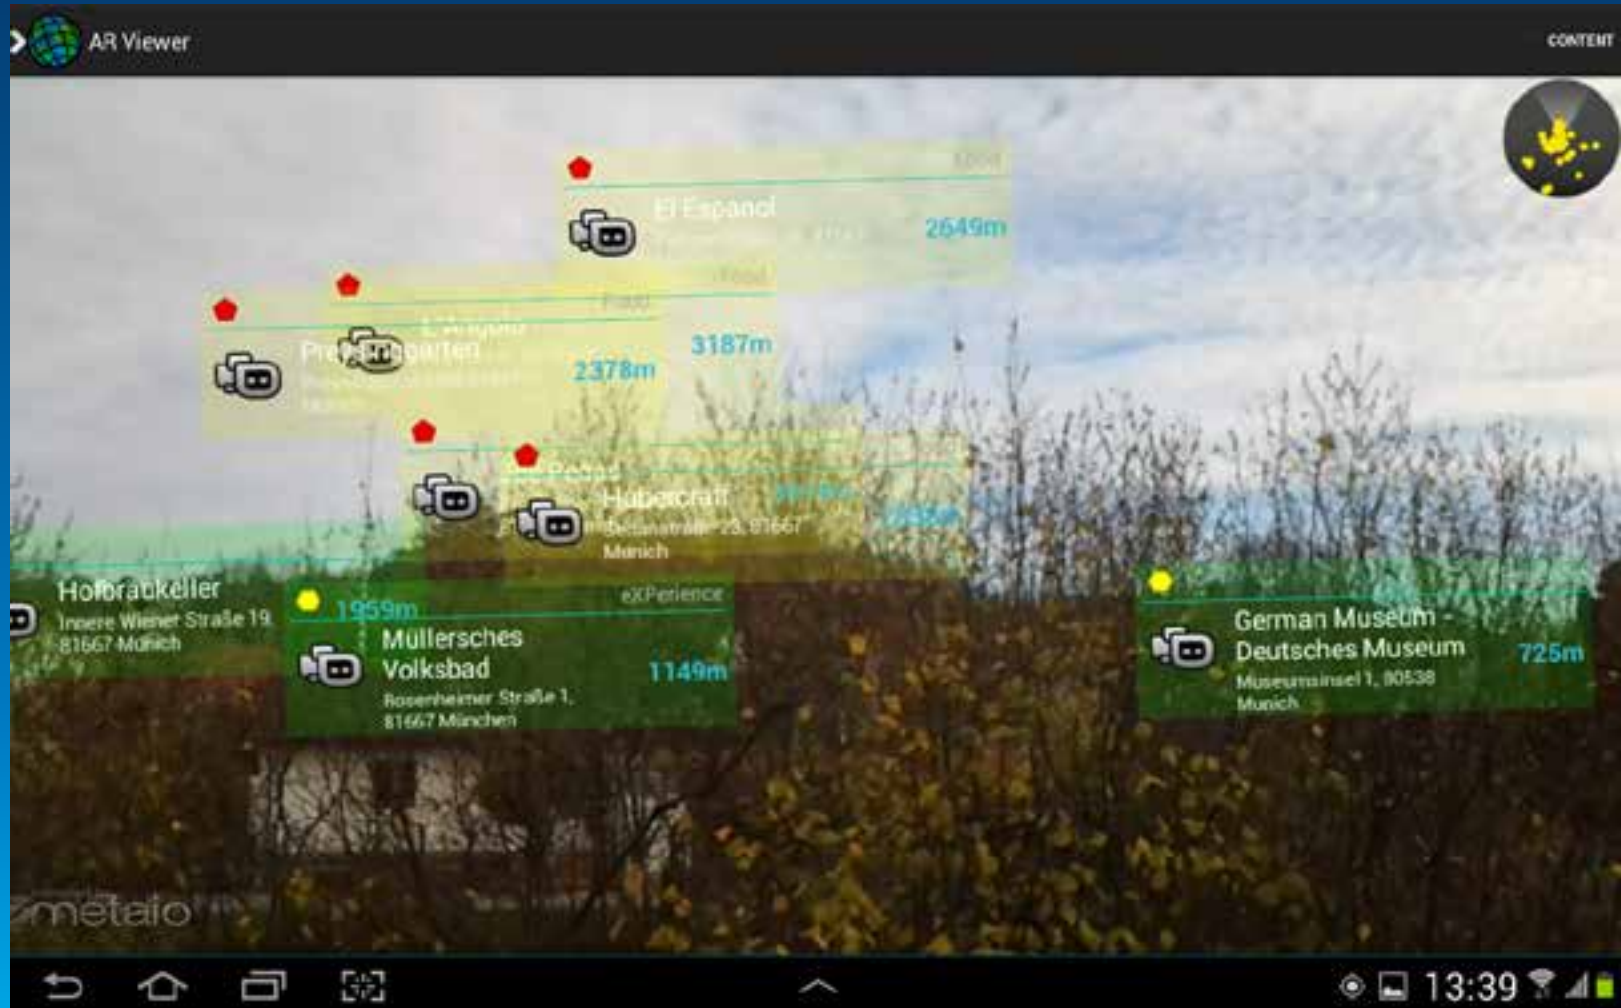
AR Viewer

CONTENT

Food
El Espanol
2649m

Food
L'Angolo
3187m

Food
Pre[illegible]garten
2378m

Hubercraft
Belfortstraße 23, 81667 Munich
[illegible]

Hofbräukeller
Innere Wiener Straße 19, 81667 Munich
1959m

eXPerience
Müllersches Volksbad
Rosenheimer Straße 1, 81667 München
1149m

German Museum - Deutsches Museum
Museumsinsel 1, 80538 Munich
725m

metaio

13:39